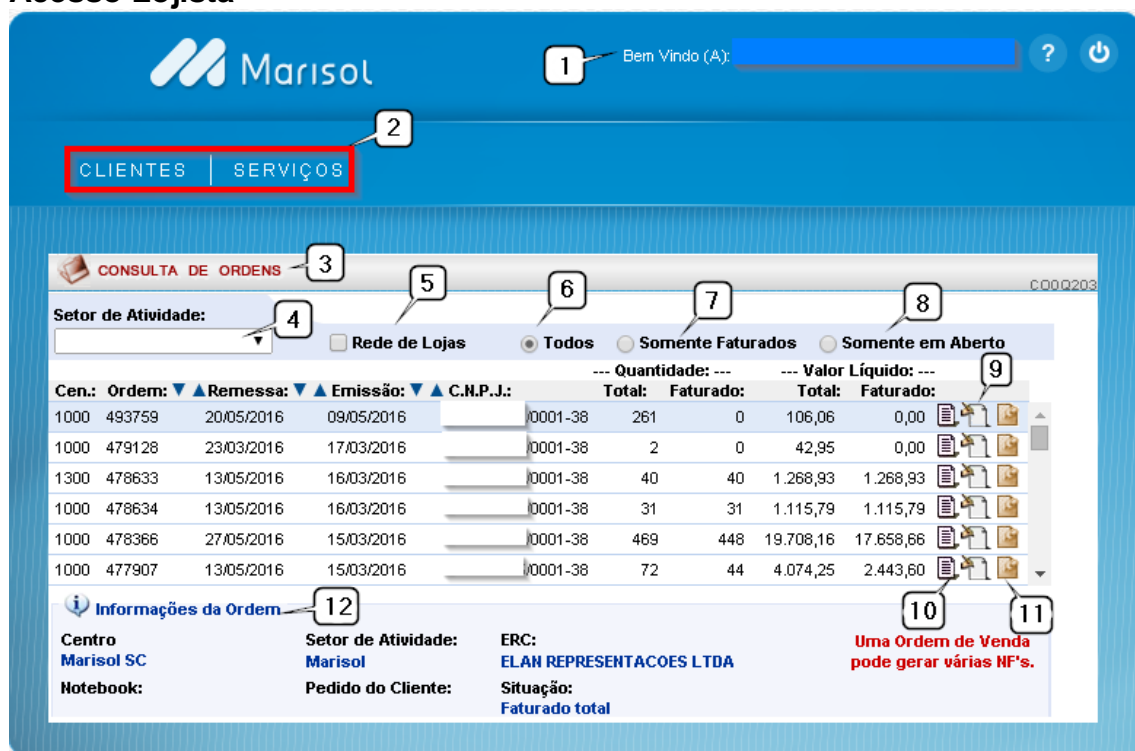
Acesso Lojista

Marisol

1 Bem Vindo (A):

?

2

CLIENTES | SERVIÇOS

CONSULTA DE ORDENS 3

C00Q203

Setor de Atividade: 4

5 Rede de Lojas

6 Todos

7 Somente Faturados

8 Somente em Aberto

9

| Cen.: | Ordem: | Remessa: | Emissão: | C.N.P.J.: | --- Quantidade: --- Total: | Faturado: | --- Valor Líquido: --- Total: | Faturado: |
|---|---|---|---|---|---|---|---|---|
| 1000 | 493759 | 20/05/2016 | 09/05/2016 | /0001-38 | 261 | 0 | 106,06 | 0,00 |
| 1000 | 479128 | 23/03/2016 | 17/03/2016 | /0001-38 | 2 | 0 | 42,95 | 0,00 |
| 1300 | 478633 | 13/05/2016 | 16/03/2016 | /0001-38 | 40 | 40 | 1.268,93 | 1.268,93 |
| 1000 | 478634 | 13/05/2016 | 16/03/2016 | /0001-38 | 31 | 31 | 1.115,79 | 1.115,79 |
| 1000 | 478366 | 27/05/2016 | 15/03/2016 | /0001-38 | 469 | 448 | 19.708,16 | 17.658,66 |
| 1000 | 477907 | 13/05/2016 | 15/03/2016 | /0001-38 | 72 | 44 | 4.074,25 | 2.443,60 |

Informações da Ordem 12

10 11

Centro
Marisol SC

Setor de Atividade:
Marisol

ERC:
ELAN REPRESENTACOES LTDA

Uma Ordem de Venda pode gerar várias NF's.

Notebook:

Pedido do Cliente:

Situação:
Faturado total